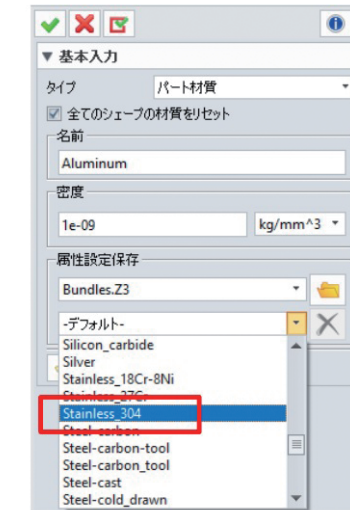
▼ 基本入力

タイプ パート材質

全てのシェープの材質をリセット

名前

Aluminum

密度

1e-09 kg/mm^3

属性設定保存

Bundles.Z3

-デフォルト-

Silicon_carbide
Silver
Stainless_18Cr-8Ni
Stainless_27Cr
Stainless_304
Steel-carbon
Steel-carbon-tool
Steel-carbon_tool
Steel-cast
Steel-cold_drawn